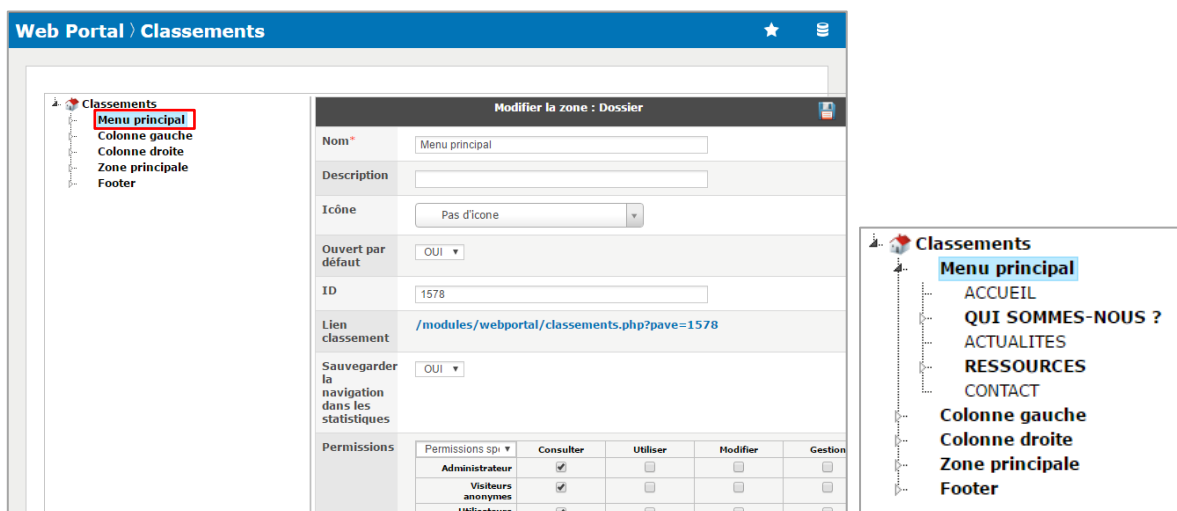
Web Portal 〉Classements

Classements
Menu principal
Colonne gauche
Colonne droite
Zone principale
Footer

Modifier la zone : Dossier

Nom* Menu principal

Description

Icône Pas d'icone

Ouvert par défaut OUI

ID 1578

Lien classement /modules/webportal/classements.php?pave=1578

Sauvegarder la navigation dans les statistiques OUI

Permissions

| Permissions spé | Consulter | Utiliser | Modifier | Gestion |
|---|---|---|---|---|
| Administrateur | ✔ | | | |
| Visiteurs anonymes | ✔ | | | |
| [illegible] | | | | |

Classements
Menu principal
ACCUEIL
QUI SOMMES-NOUS ?
ACTUALITES
RESSOURCES
CONTACT
Colonne gauche
Colonne droite
Zone principale
Footer